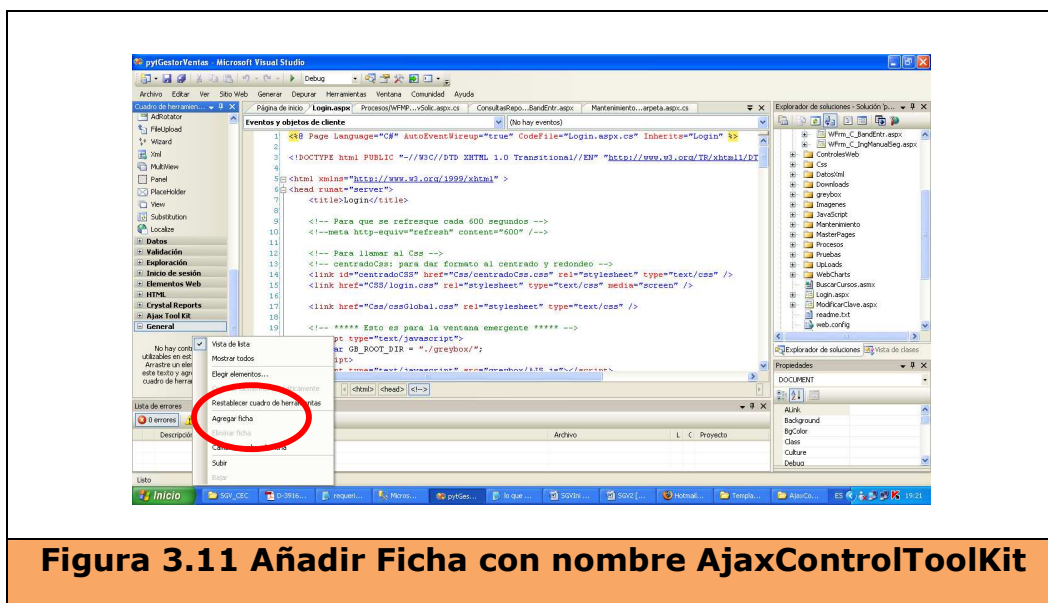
pytGestorVentas - Microsoft Visual Studio

Debug

Archivo Editar Ver Sitio Web Generar Depurar Herramientas Ventana Comunidad Ayuda

Cuadro de herramien...

AdRotator
FileUpload
Wizard
Xml
MultiView
Panel
PlaceHolder
View
Substitution
Localize
Datos
Validación
Exploración
Inicio de sesión
Elementos Web
HTML
Crystal Reports
Ajax Tool Kit
General

No hay cont utilizables en est Arrastre un ele este texto y agr cuadro de herra

Página de inicio | Login.aspx | Procesos/WFMP...vSolic.aspx.cs | ConsultasRepo...BandEntr.aspx | Mantenimiento...arpeta.aspx.cs

Eventos y objetos de cliente | (No hay eventos)

1 <%@ Page Language="C#" AutoEventWireup="true" CodeFile="Login.aspx.cs" Inherits="Login" %>
2
3 <!DOCTYPE html PUBLIC "-//W3C//DTD XHTML 1.0 Transitional//EN" "http://www.w3.org/TR/xhtml1/DT
4
5 <html xmlns="http://www.w3.org/1999/xhtml" >
6 <head runat="server">
7 <title>Login</title>
8
9 <!-- Para que se refresque cada 600 segundos -->
10 <!--meta http-equiv="refresh" content="600" /-->
11
12 <!-- Para llamar al Css -->
13 <!-- centradoCss: para dar formato al centrado y redondeo -->
14 <link id="centradoCSS" href="Css/centradoCss.css" rel="stylesheet" type="text/css" />
15 <link href="CSS/login.css" rel="stylesheet" type="text/css" media="screen" />
16
17 <link href="Css/cssGlobal.css" rel="stylesheet" type="text/css" />
18
19 <!-- ***** Esto es para la ventana emergente ***** -->
pt type="text/javascript">
ar GB_ROOT_DIR = "./greybox/";
ipt>

<html> <head> <!-->

Vista de lista
Mostrar todos
Elegir elementos...
Restablecer cuadro de herramientas
Agregar ficha
Eliminar ficha
Cambiar nombre de ficha
Subir
Bajar

Lista de errores
0 errores
Descripción | Archivo | L | C | Proyecto

Listo

Explorador de soluciones - Solución 'p...
WFrm_C_BandEntr.aspx
WFrm_C_IngManualReg.aspx
ControlesWeb
Css
DatosXml
Downloads
greybox
Imagenes
JavaScript
Mantenimiento
MasterPages
Procesos
Pruebas
UpLoads
WebCharts
BuscarCursos.asmx
Login.aspx
ModificarClave.aspx
readme.txt
web.config

Explorador de soluciones | Vista de clases

Propiedades
DOCUMENT
ALink
Background
BgColor
Class
Culture
Debug

Inicio | SGV_CEC | D-3916... | requeri... | Micros... | pytGes... | lo que ... | SGYIni ... | SGVZ [... | Hotmail... | Templa... | AjaxCo... | ES 19:21

Figura 3.11 Añadir Ficha con nombre AjaxControlToolKit